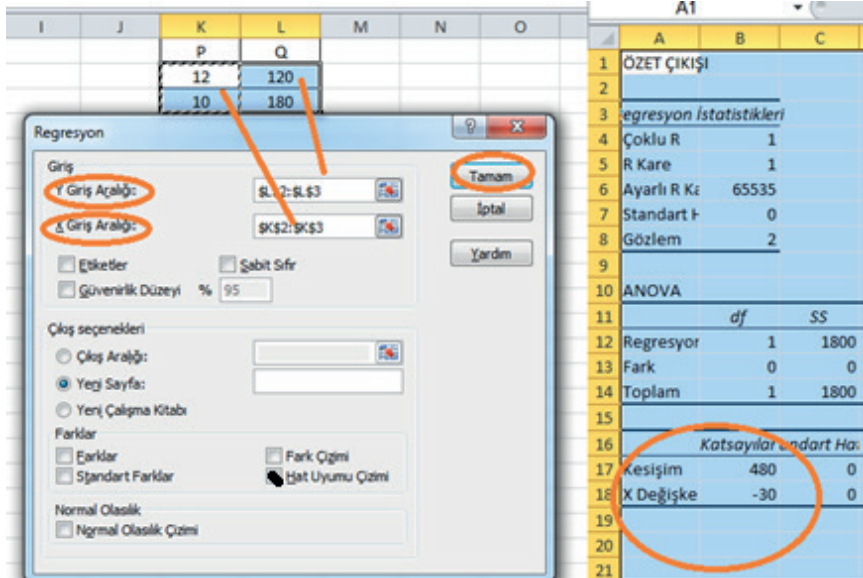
| I | J | K | L | M | N | O |
|---|---|---|---|---|---|---|
| | | P | Q | | | |
| | | 12 | 120 | | | |
| | | 10 | 180 | | | |

Regresyon

Giriş
Y Giriş Aralığı: $L$2:$L$3
X Giriş Aralığı: $K$2:$K$3
Etiketler
Sabit Sıfır
Güvenirlik Düzeyi % 95

Çıkış seçenekleri
Çıkış Aralığı:
Yeni Sayfa:
Yeni Çalışma Kitabı

Farklar
Farklar
Standart Farklar
Fark Çizimi
Hat Uyumu Çizimi

Normal Olasılık
Normal Olasılık Çizimi

Tamam
İptal
Yardım

A1

| | A | B | C |
|---|---|---|---|
| 1 | ÖZET ÇIKIŞI | | |
| 2 | | | |
| 3 | egresyon İstatistikleri | | |
| 4 | Çoklu R | 1 | |
| 5 | R Kare | 1 | |
| 6 | Ayarlı R Ka | 65535 | |
| 7 | Standart H | 0 | |
| 8 | Gözlem | 2 | |
| 9 | | | |
| 10 | ANOVA | | |
| 11 | | df | SS |
| 12 | Regresyon | 1 | 1800 |
| 13 | Fark | 0 | 0 |
| 14 | Toplam | 1 | 1800 |
| 15 | | | |
| 16 | | Katsayılar | andart Ha |
| 17 | Kesişim | 480 | 0 |
| 18 | X Değişke | -30 | 0 |
| 19 | | | |
| 20 | | | |
| 21 | | | |